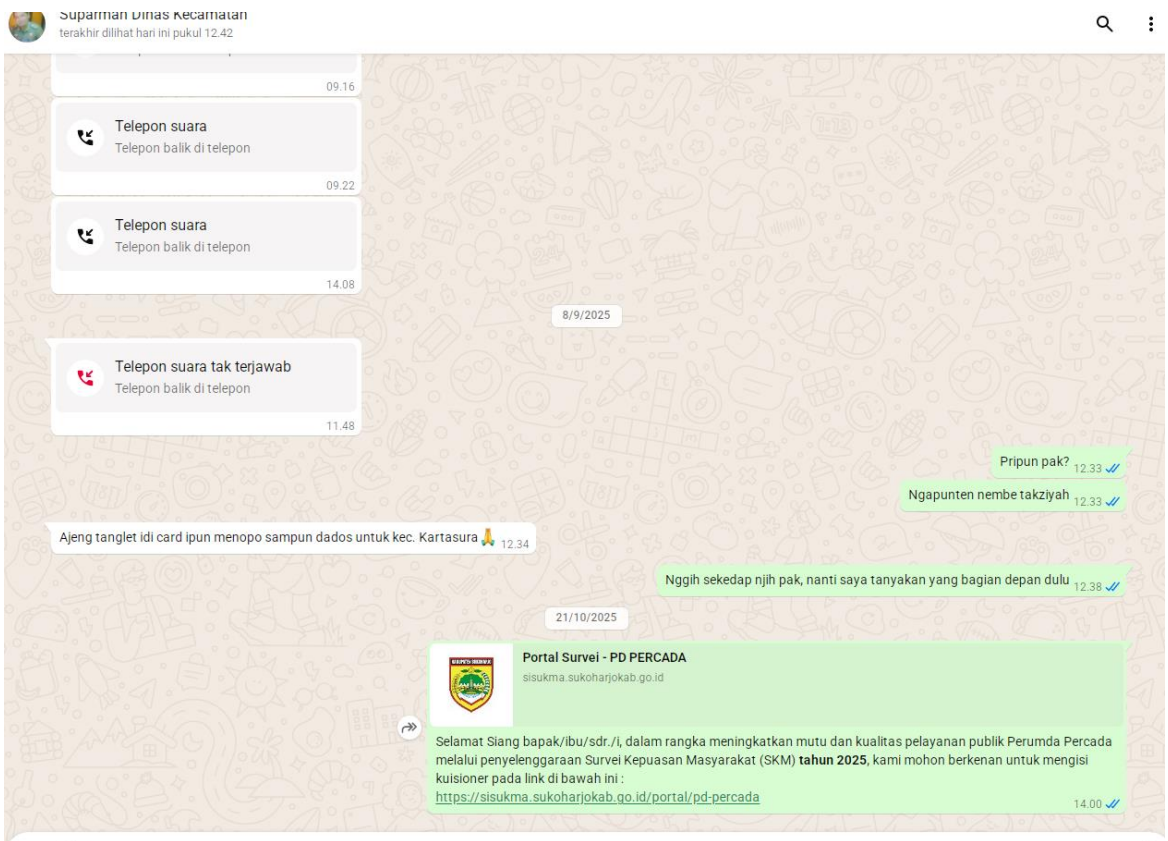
Suparman Dinas Kecamatan
terakhir dilihat hari ini pukul 12.42

09.16

Telepon suara
Telepon balik di telepon
09.22

Telepon suara
Telepon balik di telepon
14.08

8/9/2025

Telepon suara tak terjawab
Telepon balik di telepon
11.48

Pripun pak? 12.33

Ngapunten nembe takziyah 12.33

Ajeng tanglet idi card ipun menopo sampun dados untuk kec. Kartasura 🙏 12.34

Nggih sekedap njih pak, nanti saya tanyakan yang bagian depan dulu 12.38

21/10/2025

Portal Survei - PD PERCADA
sisukma.sukoharjokab.go.id

Selamat Siang bapak/ibu/sdr./i, dalam rangka meningkatkan mutu dan kualitas pelayanan publik Perumda Percada melalui penyelenggaraan Survei Kepuasan Masyarakat (SKM) **tahun 2025**, kami mohon berkenan untuk mengisi kuisioner pada link di bawah ini :
https://sisukma.sukoharjokab.go.id/portal/pd-percada
14.00